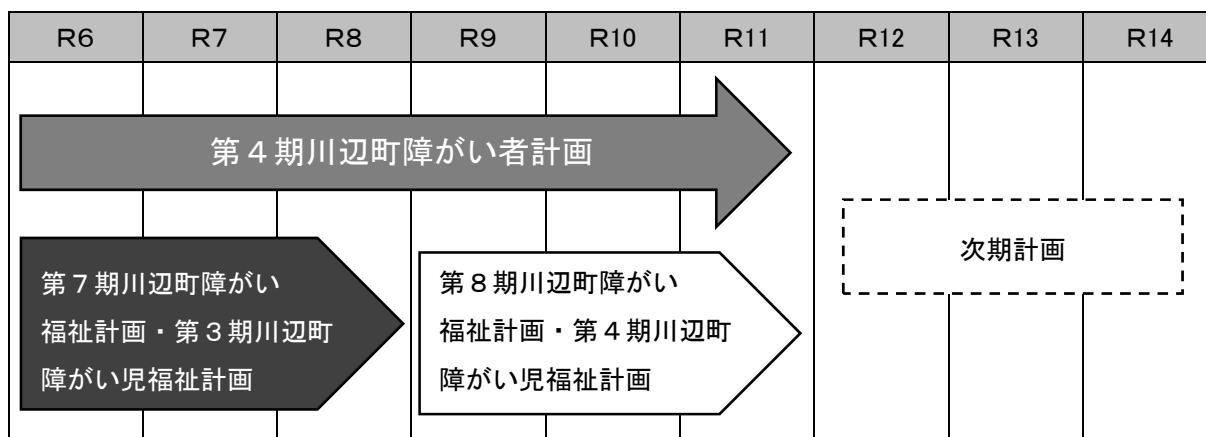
| R6 | R7 | R8 | R9 | R10 | R11 | R12 | R13 | R14 |
|---|---|---|---|---|---|---|---|---|

第４期川辺町障がい者計画

第７期川辺町障がい福祉計画・第３期川辺町障がい児福祉計画

第８期川辺町障がい福祉計画・第４期川辺町障がい児福祉計画

次期計画